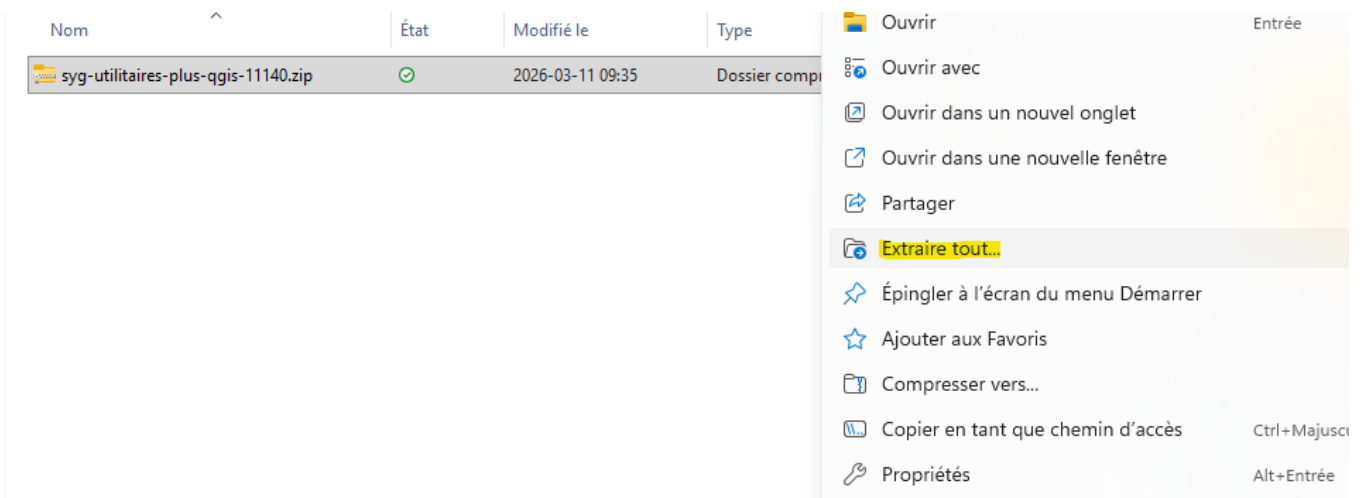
| Nom | État | Modifié le | Type |
|---|---|---|---|
| syg-utilitaires-plus-qgis-11140.zip | | 2026-03-11 09:35 | Dossier compr |

Ouvrir Entrée
Ouvrir avec
Ouvrir dans un nouvel onglet
Ouvrir dans une nouvelle fenêtre
Partager
Extraire tout...
Épingler à l'écran du menu Démarrer
Ajouter aux Favoris
Compresser vers...
Copier en tant que chemin d'accès Ctrl+Majuscu
Propriétés Alt+Entrée